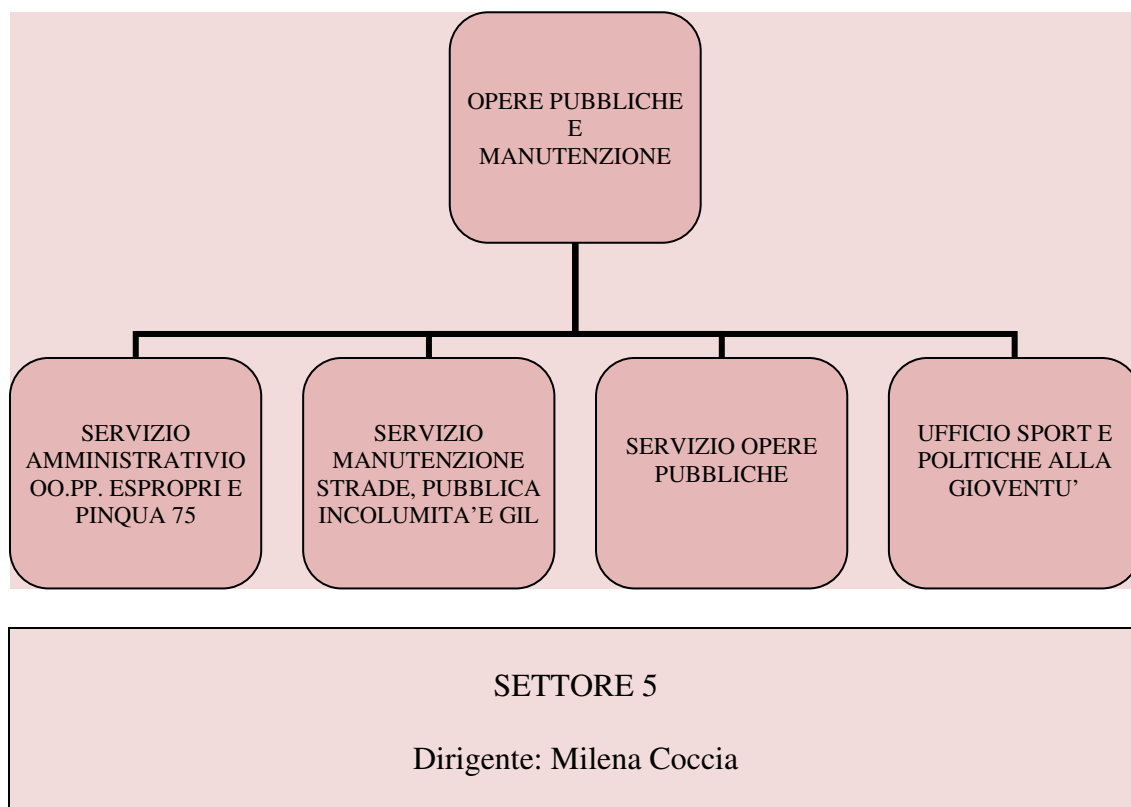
OPERE PUBBLICHE
E
MANUTENZIONE

SERVIZIO AMMINISTRATIVIO OO.PP. ESPROPRI E PINQUA 75

SERVIZIO MANUTENZIONE STRADE, PUBBLICA INCOLUMITA'E GIL

SERVIZIO OPERE PUBBLICHE

UFFICIO SPORT E POLITICHE ALLA GIOVENTU'

SETTORE 5

Dirigente: Milena Coccia